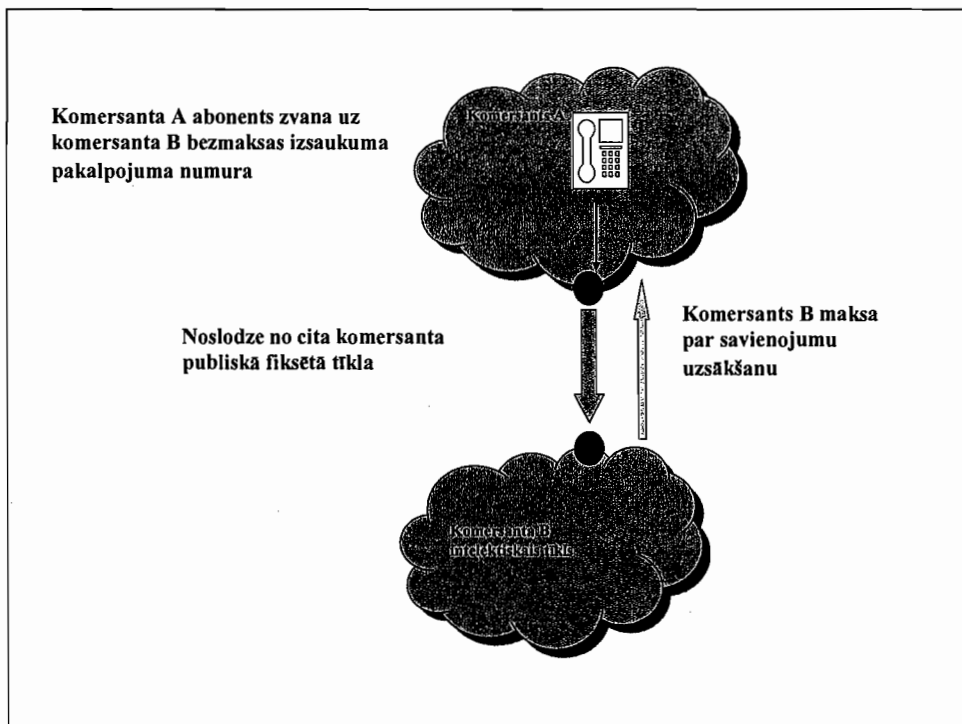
Komersanta A abonents zvana uz komersanta B bezmaksas izsaukuma pakalpojuma numura

Komersants A

Noslodze no cita komersanta publiskā fiksētā tīkla

Komersants B maksa par savienojumu uzsākšanu

Komersanta B intelektuālais tīkls